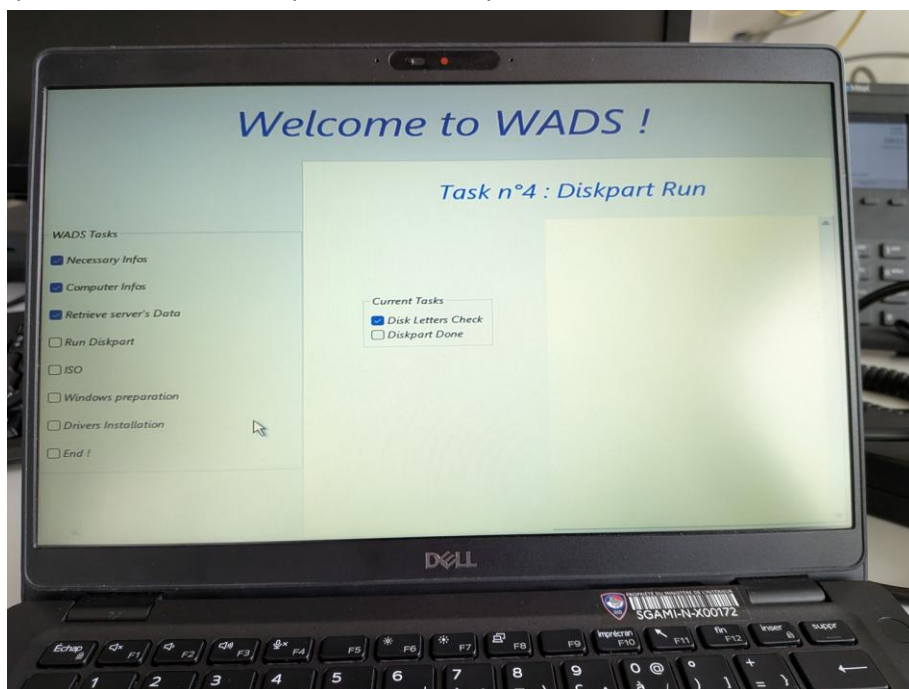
Welcome to WADS !

Task n°4 : Diskpart Run

WADS Tasks

Necessary Infos

Computer Infos

Retrieve server's Data

Run Diskpart

ISO

Windows preparation

Drivers Installation

End !

Current Tasks

Disk Letters Check

Diskpart Done

DELL

SGAMI-N-X00172

Échap F1 F2 F3 F4 F5 F6 F7 F8 F9 Imprécran F10 F11 fin F12 inser suppr

1 2 3 4 5 6 7 8 9 0 @ à ° ) + = }